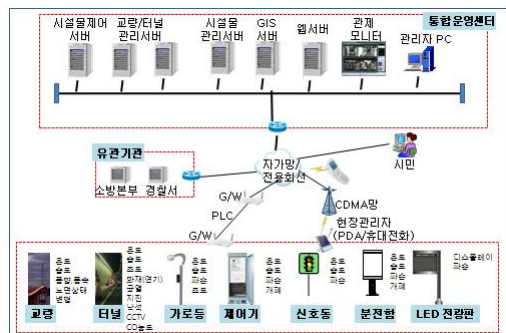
시설물제어 서버
교량/터널 관리서버
시설물 관리서버
GIS 서버
웹서버
관제 모니터
관리자 PC
통합운영센터

유관기관
소방본부
경찰서
자가망/전용회선
시민
G/W
PLC
G/W
CDMA망
현장관리자 (PDA/휴대전화)

교량
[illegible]
터널
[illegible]
가로등
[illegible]
제어기
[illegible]
신호등
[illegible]
분전함
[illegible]
LED 전광판
디스플레이 파손